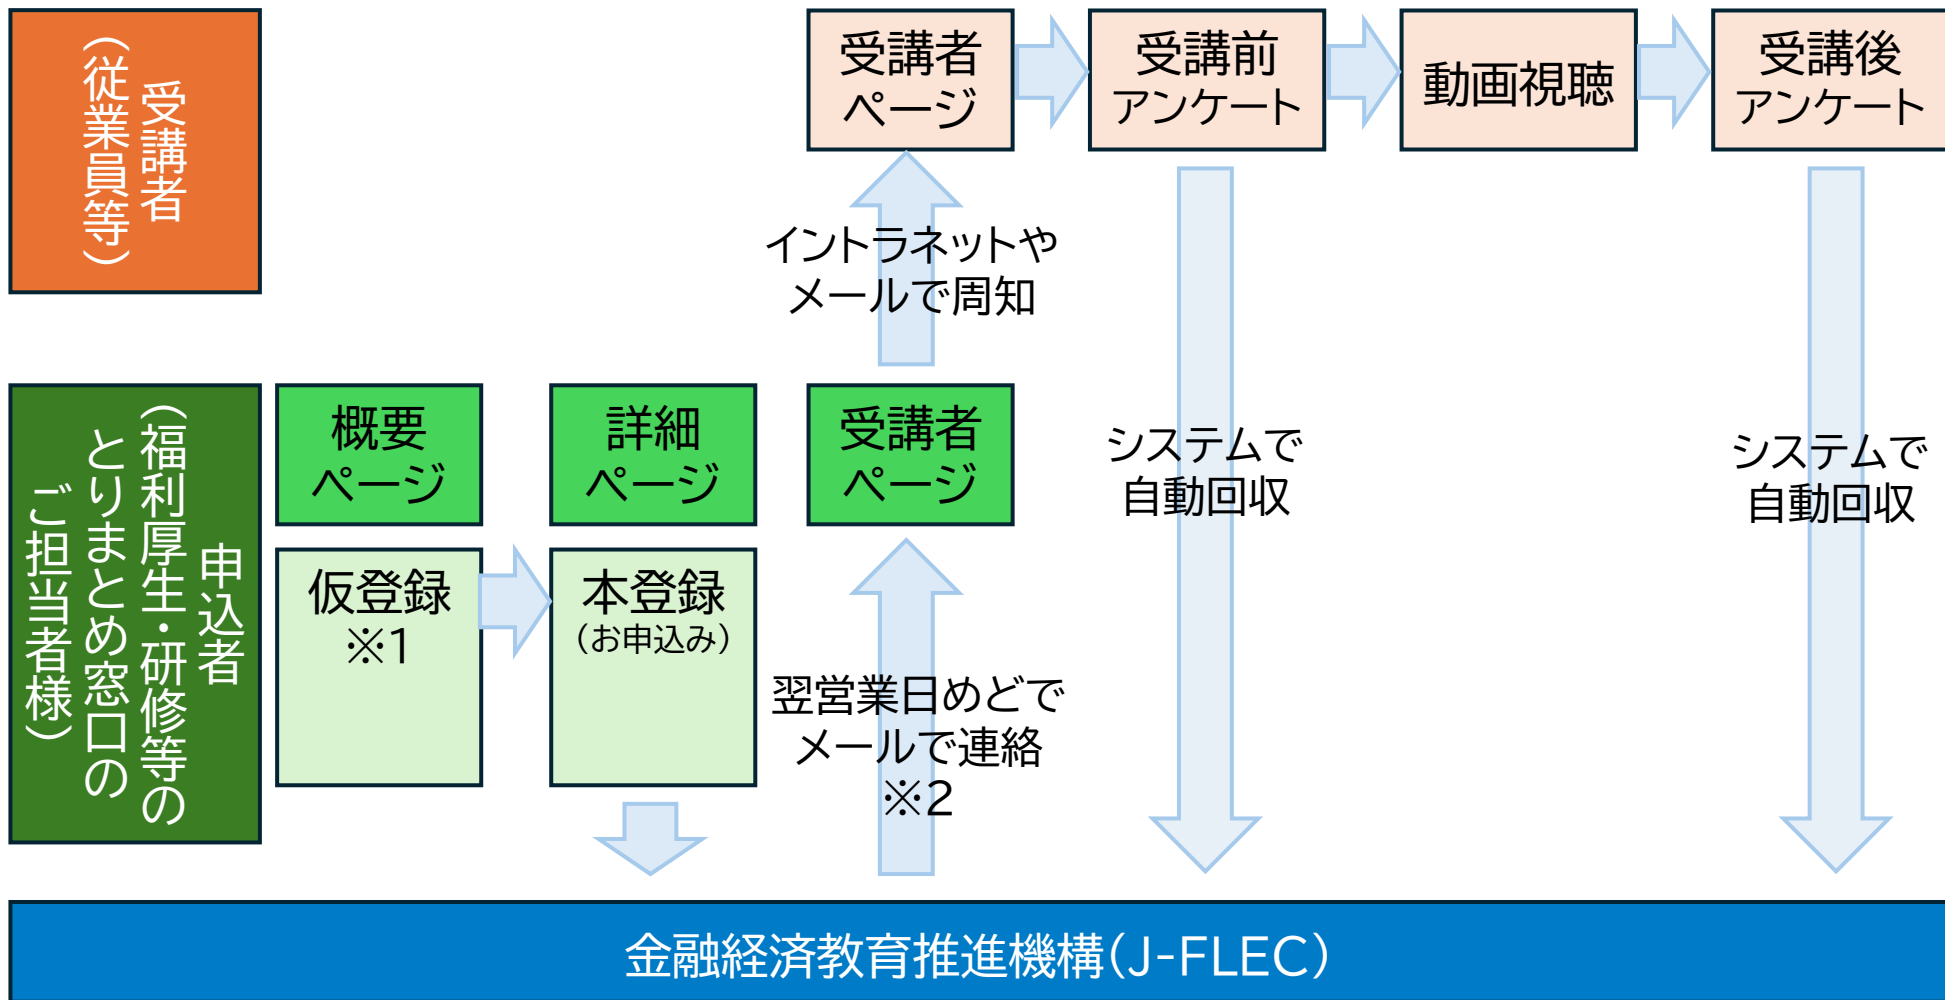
受講者（従業員等）

受講者ページ

受講前アンケート

動画視聴

受講後アンケート

イントラネットやメールで周知

システムで自動回収

システムで自動回収

申込者（福利厚生・研修等のとりまとめ窓口のご担当者様）

概要ページ

詳細ページ

受講者ページ

仮登録※1

本登録（お申込み）

翌営業日めどでメールで連絡※2

金融経済教育推進機構（J-FLEC）